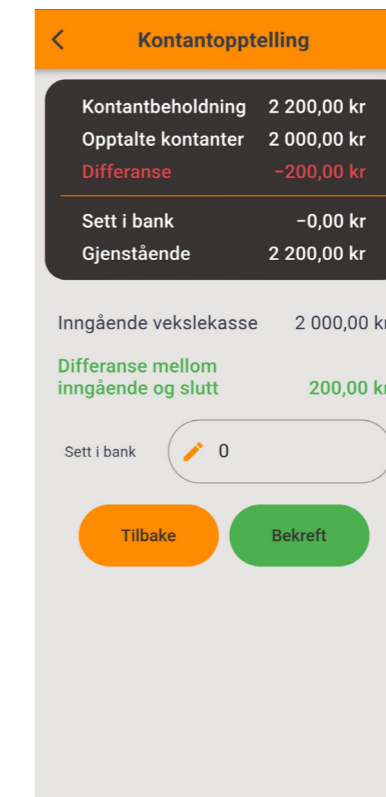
Kontantopptelling

Kontantbeholdning 2 200,00 kr
Opptalte kontanter 2 000,00 kr
Differanse −200,00 kr

Sett i bank −0,00 kr
Gjenstående 2 200,00 kr

Inngående vekslekasse 2 000,00 kr

Differanse mellom inngående og slutt 200,00 kr

Sett i bank 0

Tilbake
Bekreft